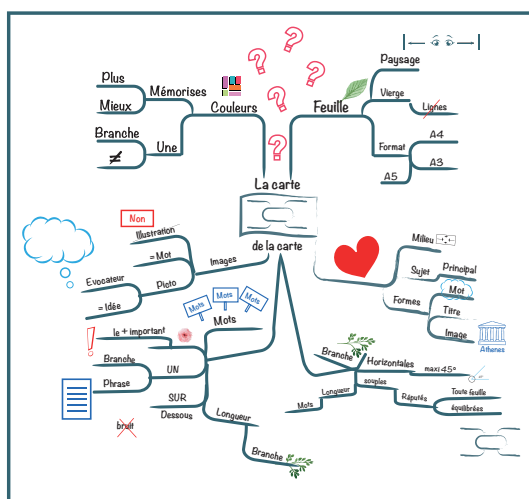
La carte

de la carte

Couleurs

Mémorises

Plus

Mieux

Une

Branche

$\neq$

Feuille

Paysage

Vierge

Lignes

Format

A4

A3

A5

Images

Illustration

Non

= Mot

Picto

Evocateur

= Idée

Mots

Mots

Mots

Mots

le + important

UN

Branche

Phrase

SUR

Dessous

bruit

Longueur

Branche

Milieu

Sujet

Principal

Formes

Mot

Titre

Image

Athènes

Branche

Horizontales

maxi 45°

souples

Longueur

Mots

Réparties

Toute feuille

équilibrées